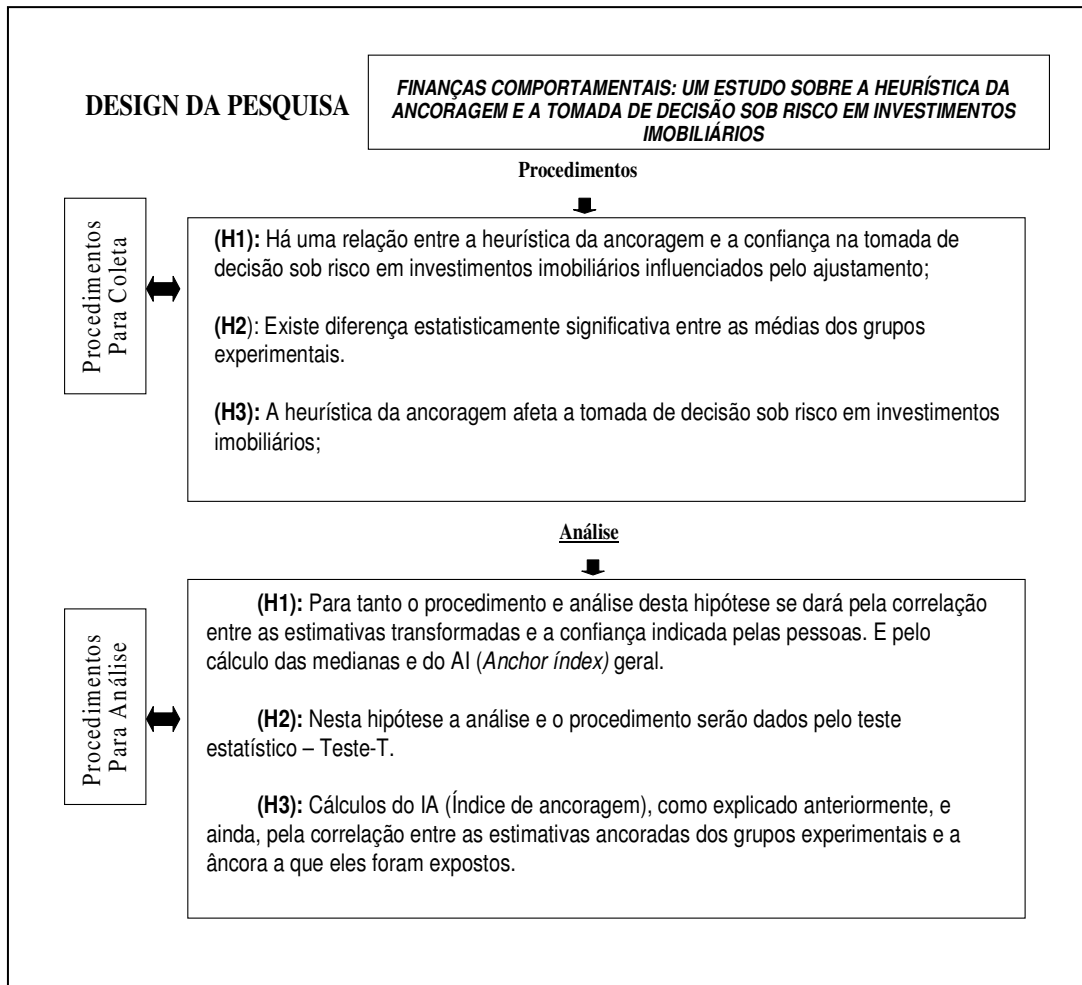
DESIGN DA PESQUISA

FINANÇAS COMPORTAMENTAIS: UM ESTUDO SOBRE A HEURÍSTICA DA ANCORAGEM E A TOMADA DE DECISÃO SOB RISCO EM INVESTIMENTOS IMOBILIÁRIOS

Procedimentos

Procedimentos Para Coleta

(H1): Há uma relação entre a heurística da ancoragem e a confiança na tomada de decisão sob risco em investimentos imobiliários influenciados pelo ajustamento;

(H2): Existe diferença estatisticamente significativa entre as médias dos grupos experimentais.

(H3): A heurística da ancoragem afeta a tomada de decisão sob risco em investimentos imobiliários;

Análise

Procedimentos Para Análise

(H1): Para tanto o procedimento e análise desta hipótese se dará pela correlação entre as estimativas transformadas e a confiança indicada pelas pessoas. E pelo cálculo das medianas e do AI (Anchor índex) geral.

(H2): Nesta hipótese a análise e o procedimento serão dados pelo teste estatístico – Teste-T.

(H3): Cálculos do IA (Índice de ancoragem), como explicado anteriormente, e ainda, pela correlação entre as estimativas ancoradas dos grupos experimentais e a âncora a que eles foram expostos.